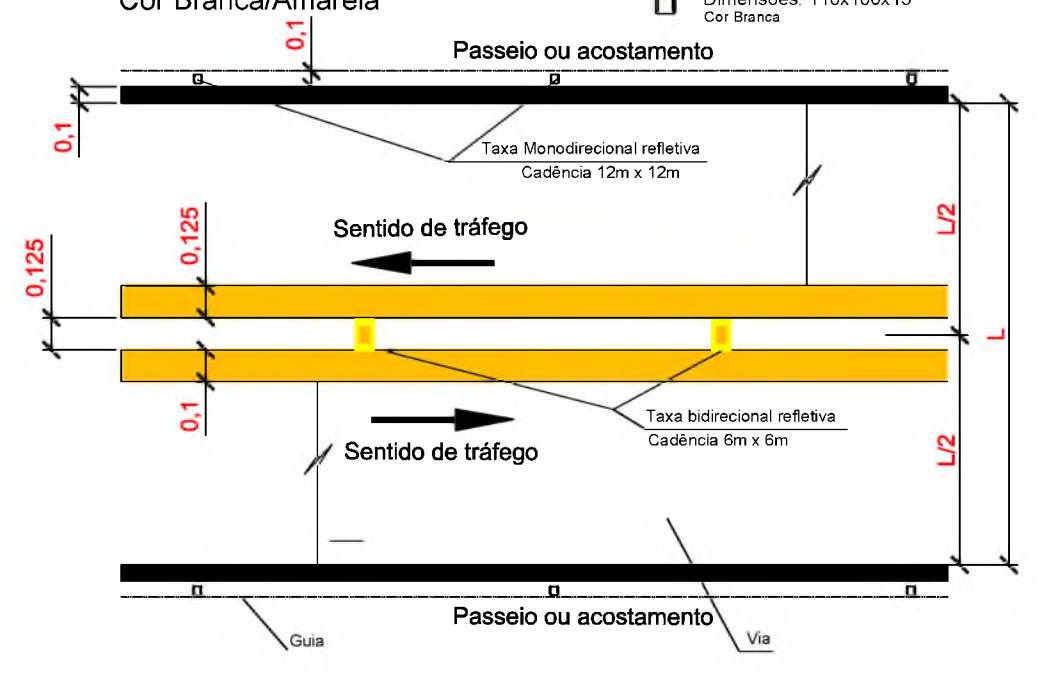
Cor Branca/Amarela

Dimensões: 110x100x15
Cor Branca

0,1

Passeio ou acostamento

0,1

Taxa Monodirecional refletiva
Cadência 12m x 12m

0,125

Sentido de tráfego

0,125

L/2

L

0,1

Taxa bidirecional refletiva
Cadência 6m x 6m

Sentido de tráfego

L/2

Passeio ou acostamento

Guia

Via